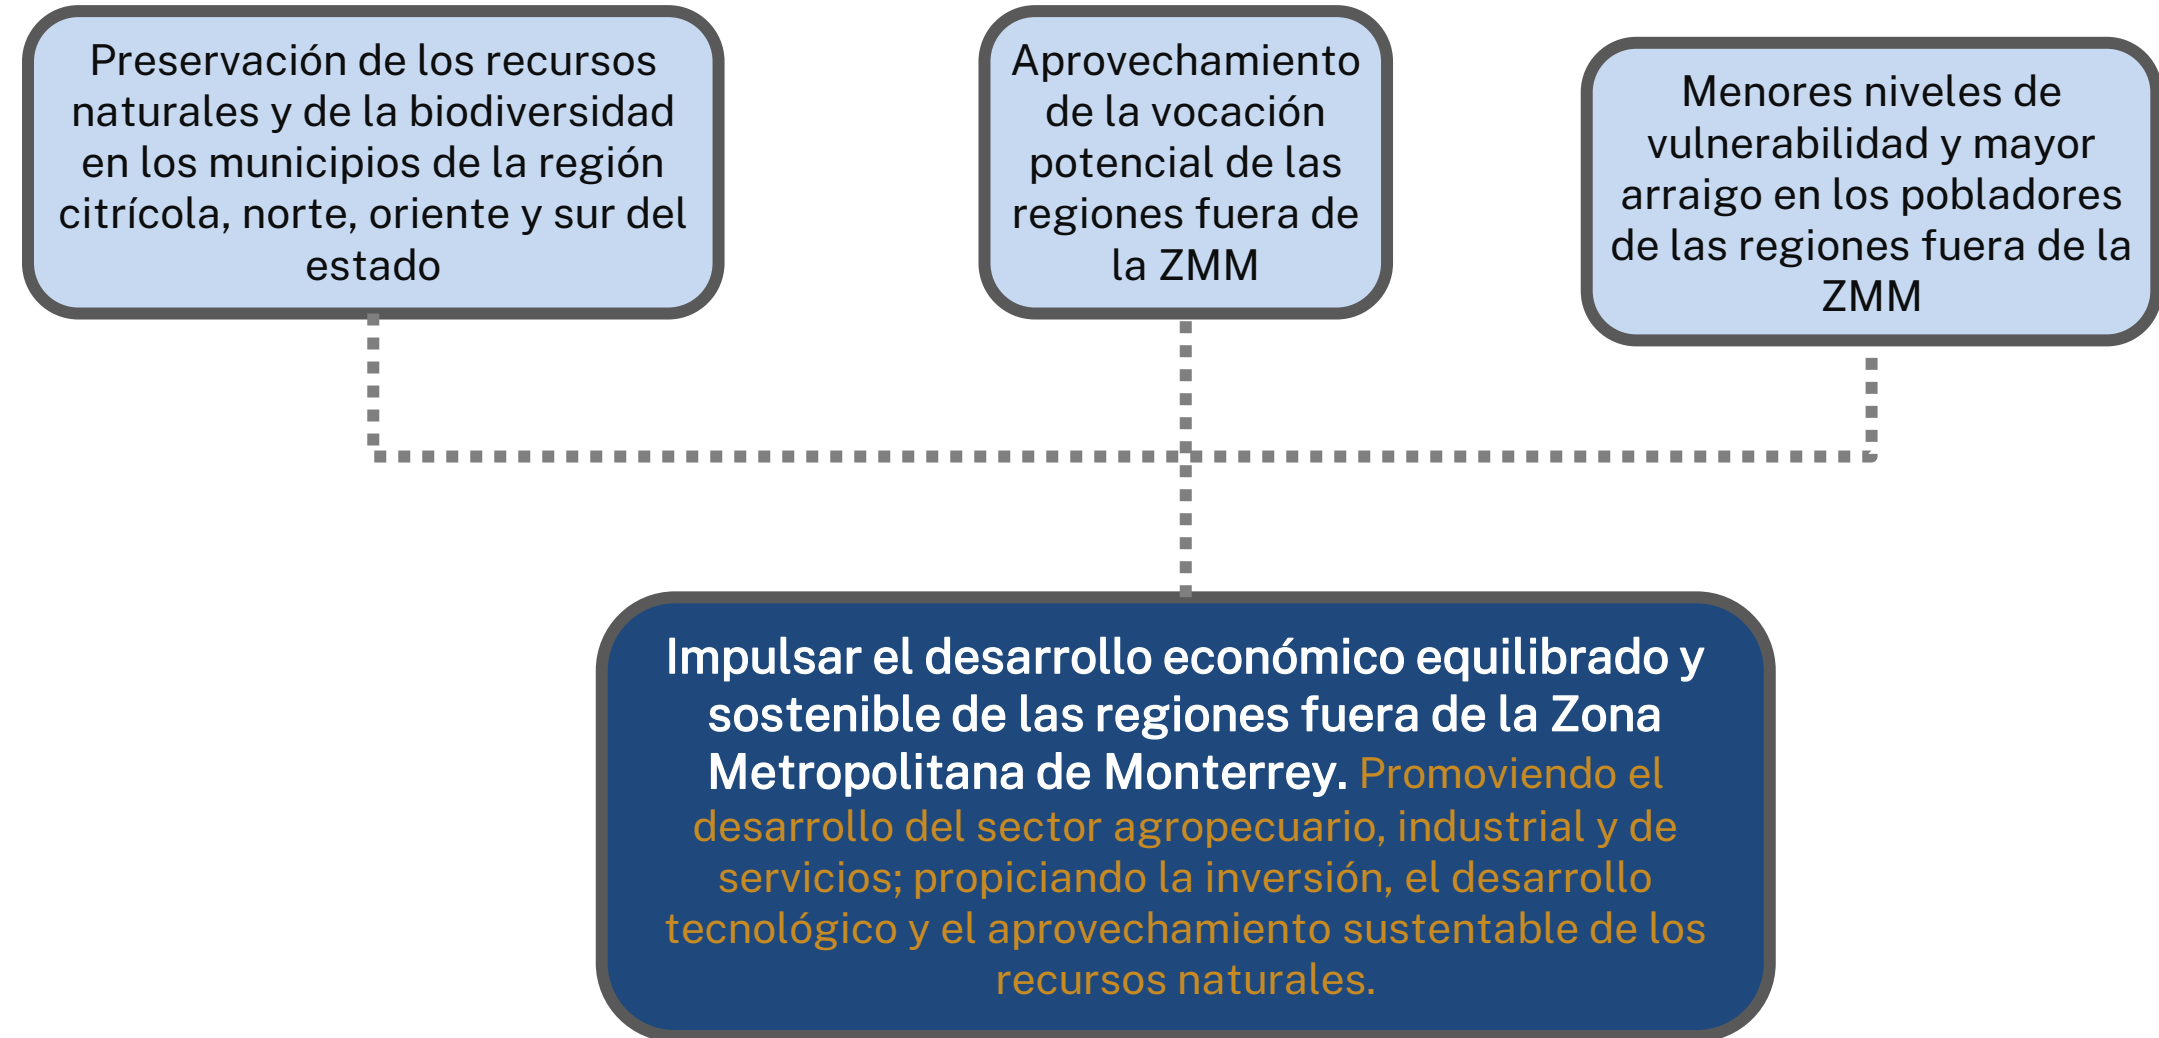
Preservación de los recursos naturales y de la biodiversidad en los municipios de la región citrícola, norte, oriente y sur del estado

Aprovechamiento de la vocación potencial de las regiones fuera de la ZMM

Menores niveles de vulnerabilidad y mayor arraigo en los pobladores de las regiones fuera de la ZMM

Impulsar el desarrollo económico equilibrado y sostenible de las regiones fuera de la Zona Metropolitana de Monterrey. Promoviendo el desarrollo del sector agropecuario, industrial y de servicios; propiciando la inversión, el desarrollo tecnológico y el aprovechamiento sustentable de los recursos naturales.